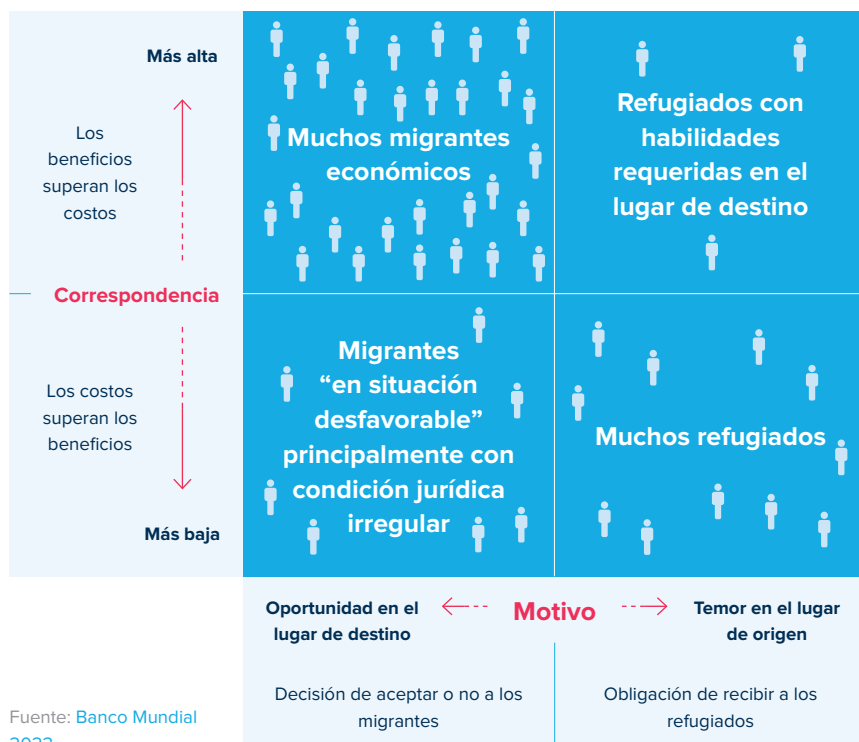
Más alta

Los beneficios superan los costos

Correspondencia

Los costos superan los beneficios

Más baja

Muchos migrantes económicos

Refugiados con habilidades requeridas en el lugar de destino

Migrantes “en situación desfavorable” principalmente con condición jurídica irregular

Muchos refugiados

Oportunidad en el lugar de destino

Motivo

Temor en el lugar de origen

Decisión de aceptar o no a los migrantes

Obligación de recibir a los refugiados

Fuente: Banco Mundial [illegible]